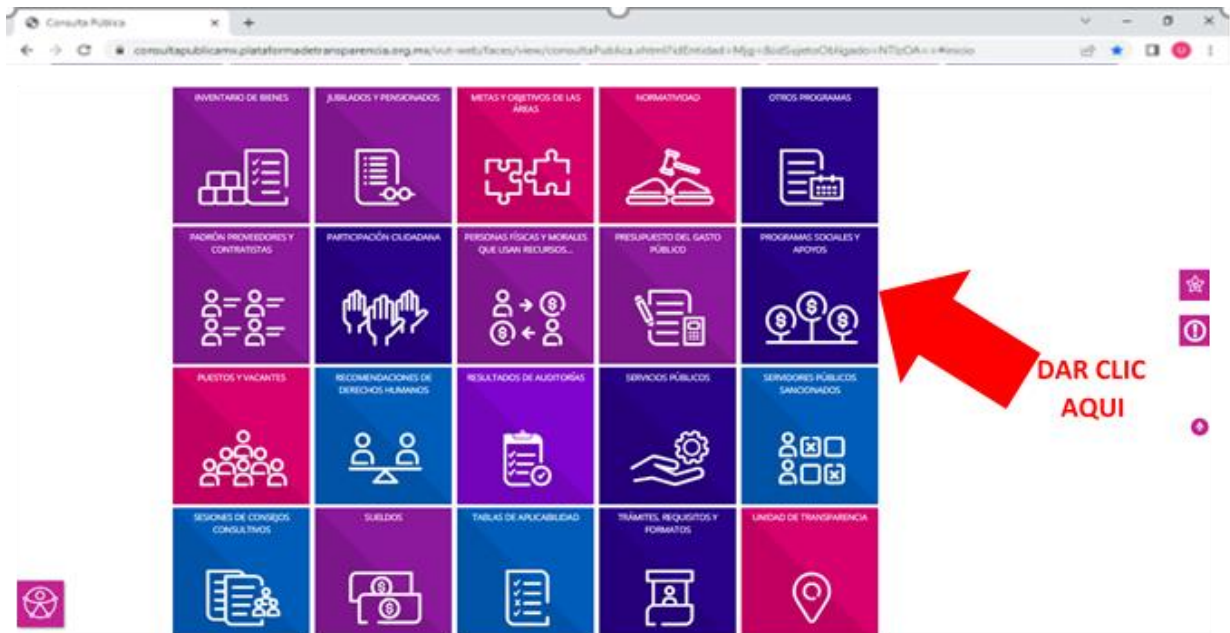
Consulta Publica

consultapublicamx.plataformadetransparencia.org.mx/vut-web/faces/view/consultaPublica.xhtml?idEntidad=Mjg=&idSujetoObligado=NTIzOA==#inicio

INVENTARIO DE BIENES

JUBILADOS Y PENSIONADOS

METAS Y OBJETIVOS DE LAS ÁREAS

NORMATIVIDAD

OTROS PROGRAMAS

PADRÓN PROVEEDORES Y CONTRATISTAS

PARTICIPACIÓN CIUDADANA

PERSONAS FÍSICAS Y MORALES QUE USAN RECURSOS...

PRESUPUESTO DEL GASTO PÚBLICO

PROGRAMAS SOCIALES Y APOYOS

PUESTOS Y VACANTES

RECOMENDACIONES DE DERECHOS HUMANOS

RESULTADOS DE AUDITORÍAS

SERVICIOS PÚBLICOS

SERVIDORES PÚBLICOS SANCIONADOS

SESIONES DE CONSEJOS CONSULTIVOS

SUELDOS

TABLAS DE APLICABILIDAD

TRÁMITES, REQUISITOS Y FORMATOS

UNIDAD DE TRANSPARENCIA

DAR CLIC AQUI